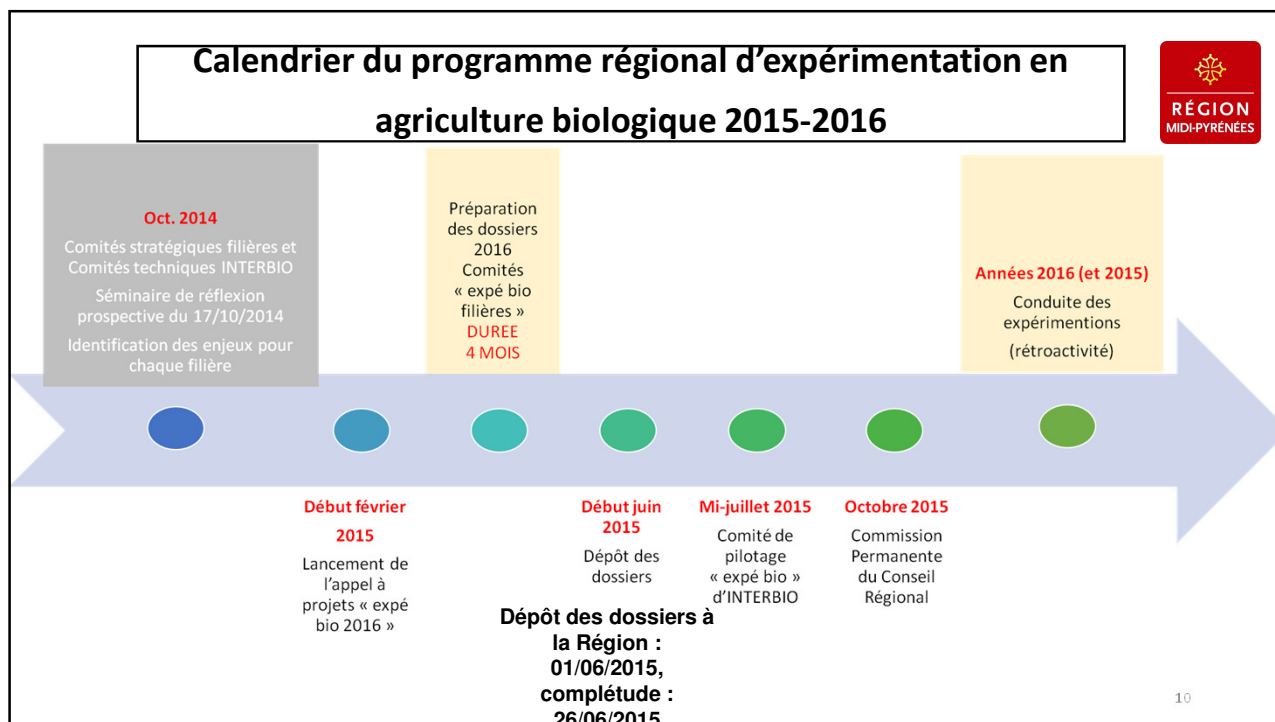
Calendrier du programme régional d'expérimentation en agriculture biologique 2015-2016

RÉGION MIDI-PYRÉNÉES

Oct. 2014

Comités stratégiques filières et Comités techniques INTERBIO

Séminaire de réflexion prospective du 17/10/2014

Identification des enjeux pour chaque filière

Préparation des dossiers 2016 Comités « expé bio filières » DUREE 4 MOIS

Années 2016 (et 2015)

Conduite des expérimentions

(rétroactivité)

Début février 2015

Lancement de l'appel à projets « expé bio 2016 »

Début juin 2015

Dépôt des dossiers

Dépôt des dossiers à la Région : 01/06/2015, complétude : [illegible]

Mi-juillet 2015

Comité de pilotage « expé bio » d'INTERBIO

Octobre 2015

Commission Permanente du Conseil Régional

10